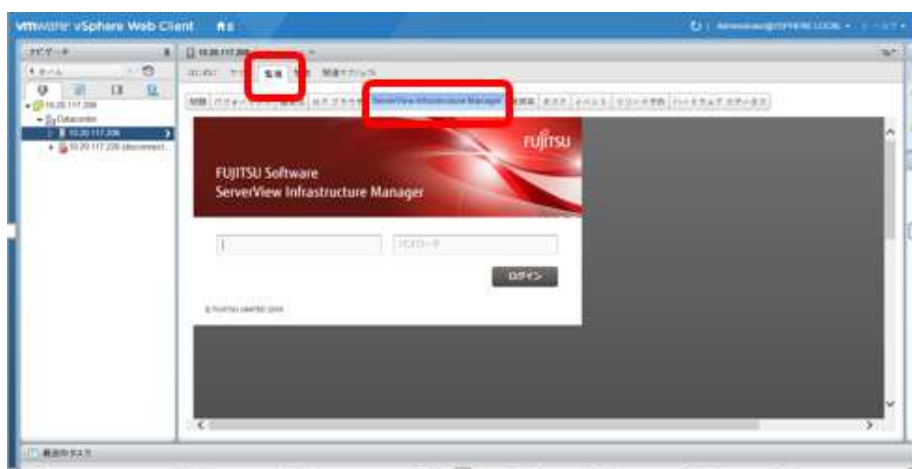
vmware vSphere Web Client

ナビゲータ

10.20.117.206

Datacenter

10.20.117.206

10.20.117.220 (disconnect...

監視

ServerView Infrastructure Manager

FUJITSU

FUJITSU Software
ServerView Infrastructure Manager

パスワード

ログイン

© FUJITSU LIMITED 2016

最近のタスク